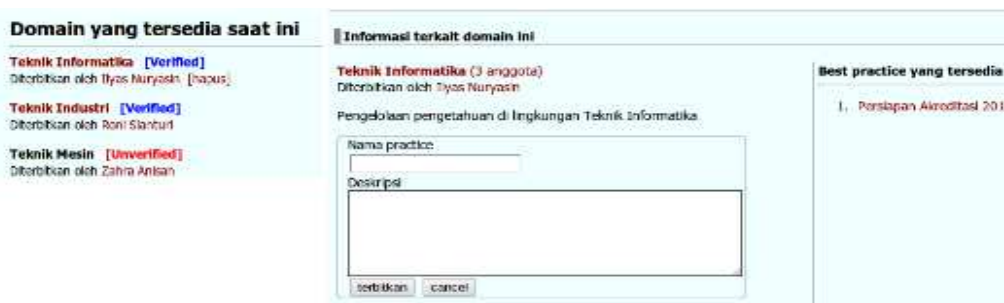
Domain yang tersedia saat ini

Teknik Informatika [Verified]
Diterbitkan oleh Ilyas Nuryasin [hapus]

Teknik Industri [Verified]
Diterbitkan oleh Roni Sianturi

Teknik Mesin [Unverified]
Diterbitkan oleh Zahra Anisan

Informasi terkait domain ini

Teknik Informatika (3 anggota)
Diterbitkan oleh Ilyas Nuryasin

Pengelolaan pengetahuan di lingkungan Teknik Informatika

Nama practice

Deskripsi

terbitkan cancel

Best practice yang tersedia

1. Persiapan Akreditasi 201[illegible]